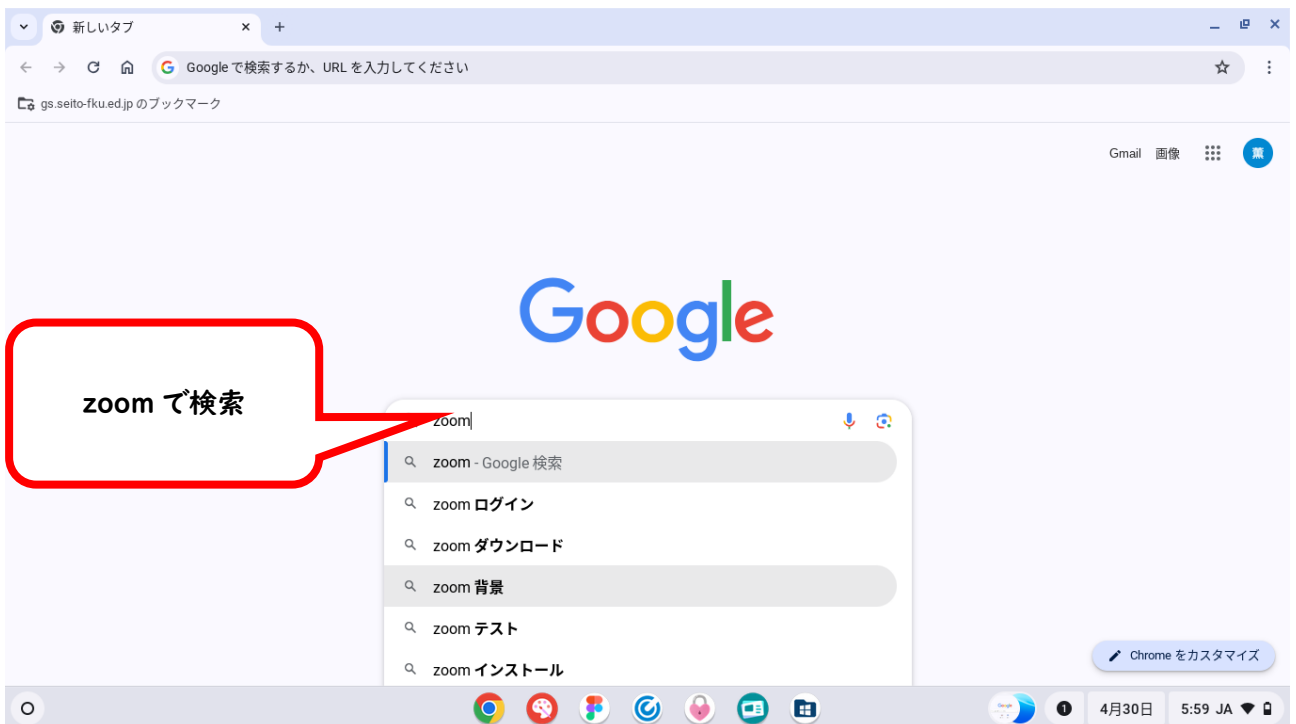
新しいタブ

Google で検索するか、URL を入力してください

gs.seito-fku.ed.jp のブックマーク

Gmail 画像

薫

Google

zoom で検索

zoom

zoom - Google 検索

zoom ログイン

zoom ダウンロード

zoom 背景

zoom テスト

zoom インストール

Chrome をカスタマイズ

4月30日 5:59 JA